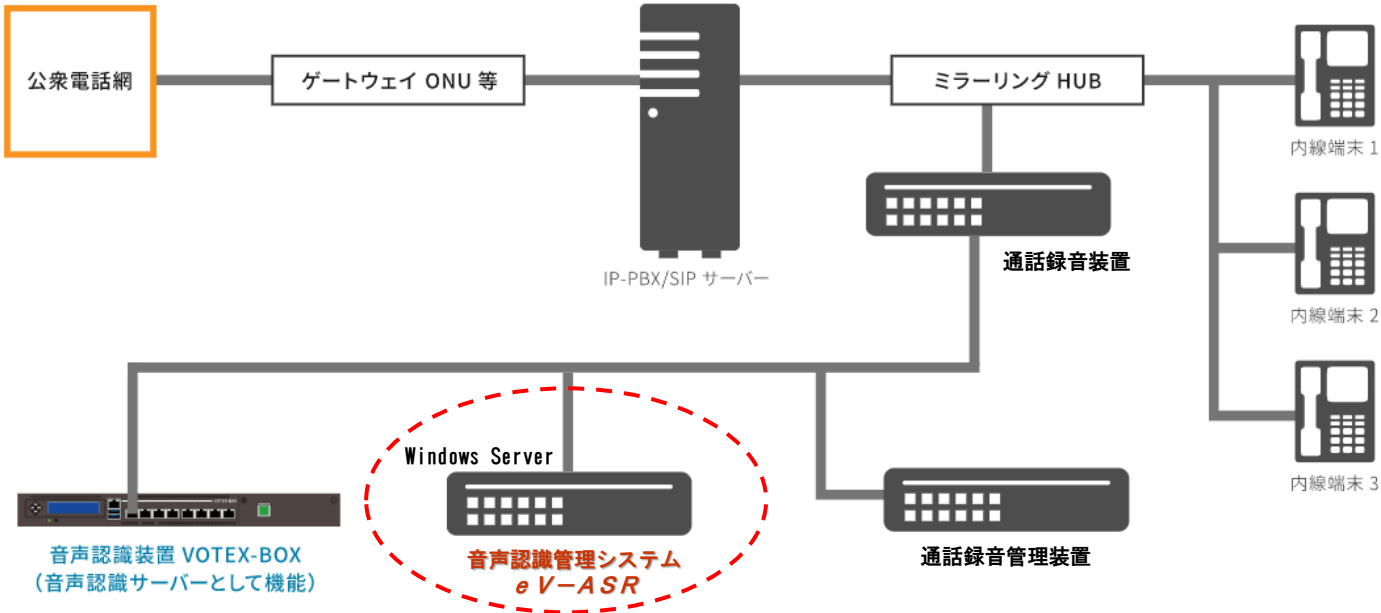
公衆電話網

ゲートウェイ ONU 等

IP-PBX/SIP サーバー

ミラーリング HUB

通話録音装置

内線端末 1

内線端末 2

内線端末 3

Windows Server

音声認識装置 VOTEX-BOX
（音声認識サーバーとして機能）

音声認識管理システム
eV−ASR

通話録音管理装置